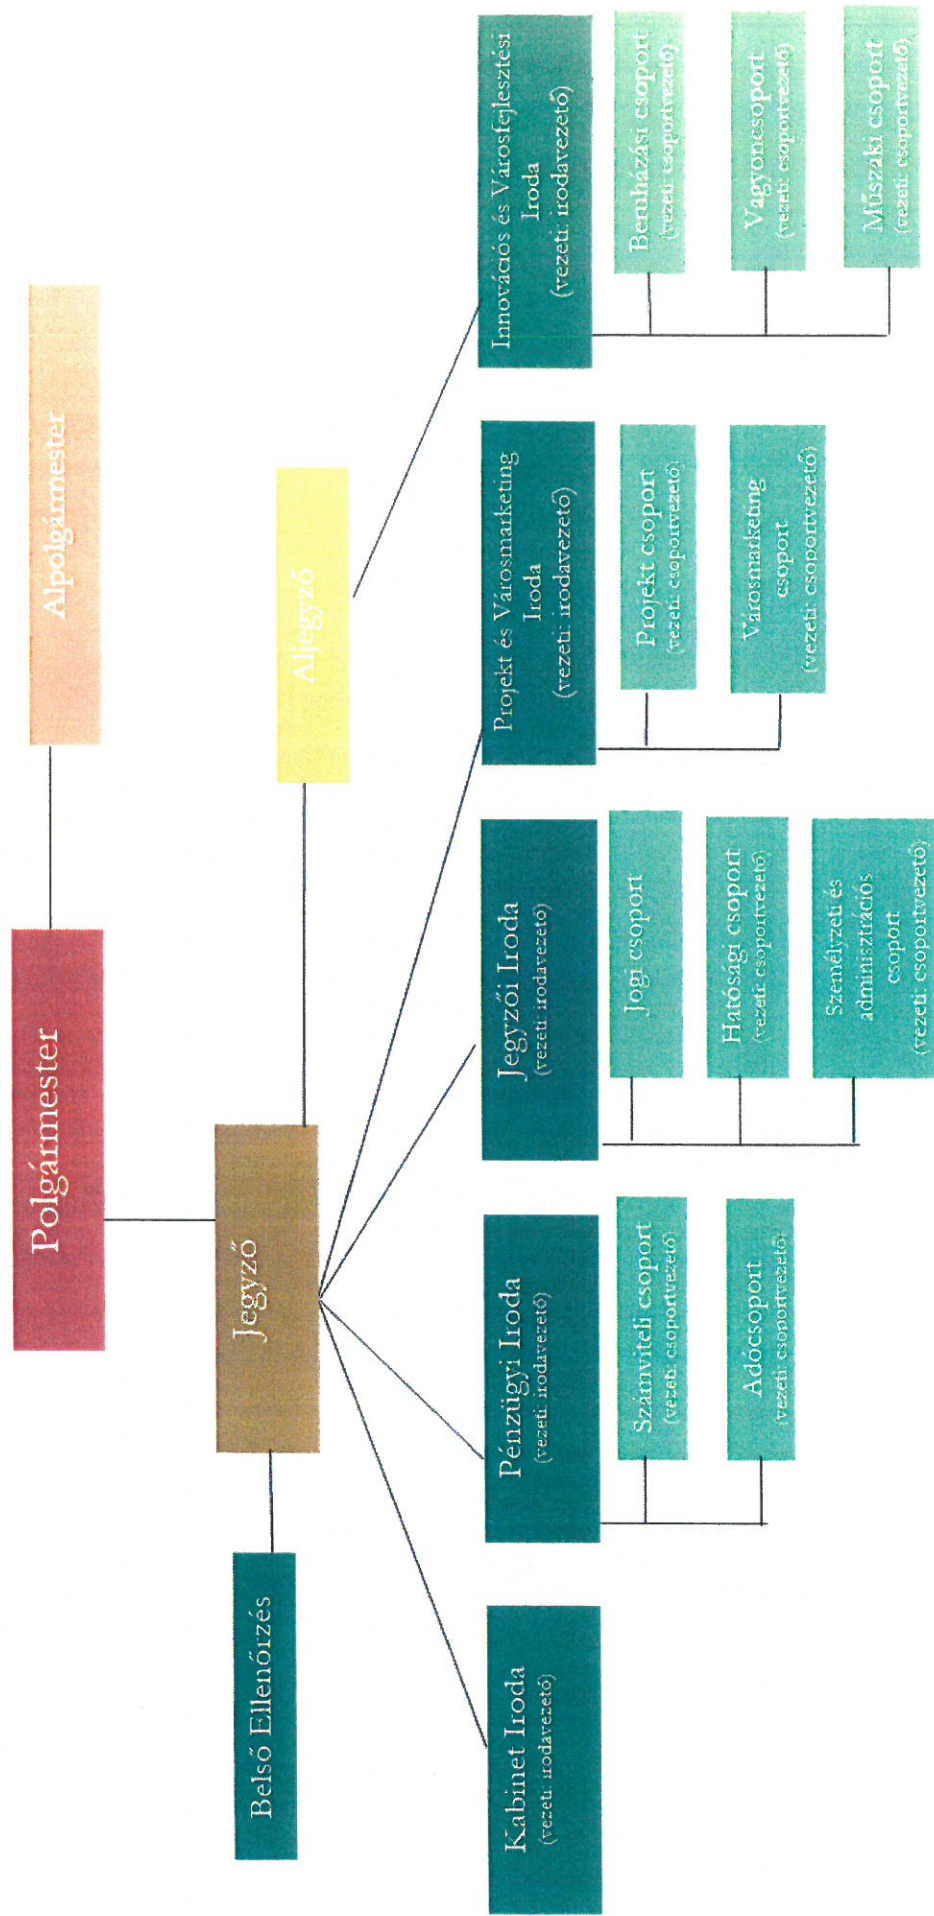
Alpolgármester

Polgármester

Aljegyző

Jegyző

Belső Ellenőrzés

Kabinet Iroda
(vezeti: irodavezető)

Pénzügyi Iroda
(vezeti: irodavezető)

Számviteli csoport
(vezeti: csoportvezető)

Adócsoport
(vezeti: csoportvezető)

Jegyzői Iroda
(vezeti: irodavezető)

Jogi csoport

Hatósági csoport
(vezeti: csoportvezető)

Személyzeti és adminisztrációs csoport
(vezeti: csoportvezető)

Projekt és Városmarketing Iroda
(vezeti: irodavezető)

Projekt csoport
(vezeti: csoportvezető)

Városmarketing csoport
(vezeti: csoportvezető)

Innovációs és Városfejlesztési Iroda
(vezeti: irodavezető)

Beruházási csoport
(vezeti: csoportvezető)

Vagyoncsoport
(vezeti: csoportvezető)

Műszaki csoport
(vezeti: csoportvezető)